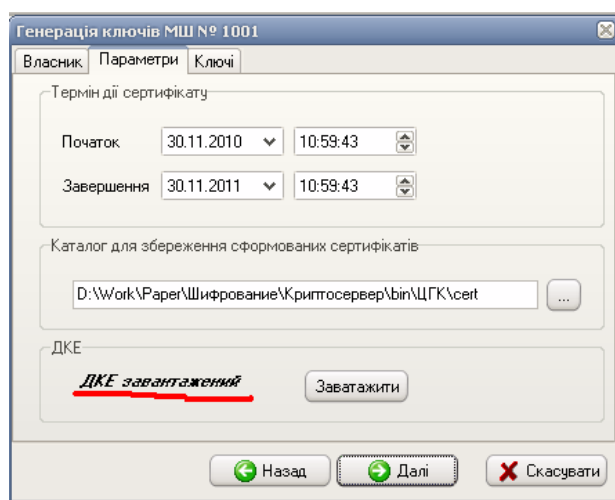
Генерація ключів МШ № 1001

Власник | Параметри | Ключі

Термін дії сертифікату

Початок 30.11.2010 10:59:43

Завершення 30.11.2011 10:59:43

Каталог для збереження сформованих сертифікатів

D:\Work\Paper\Шифрование\Криптосервер\bin\ЦГК\cert ...

ДКЕ

ДКЕ завантажений

Заватажити

Назад Далі Скасувати